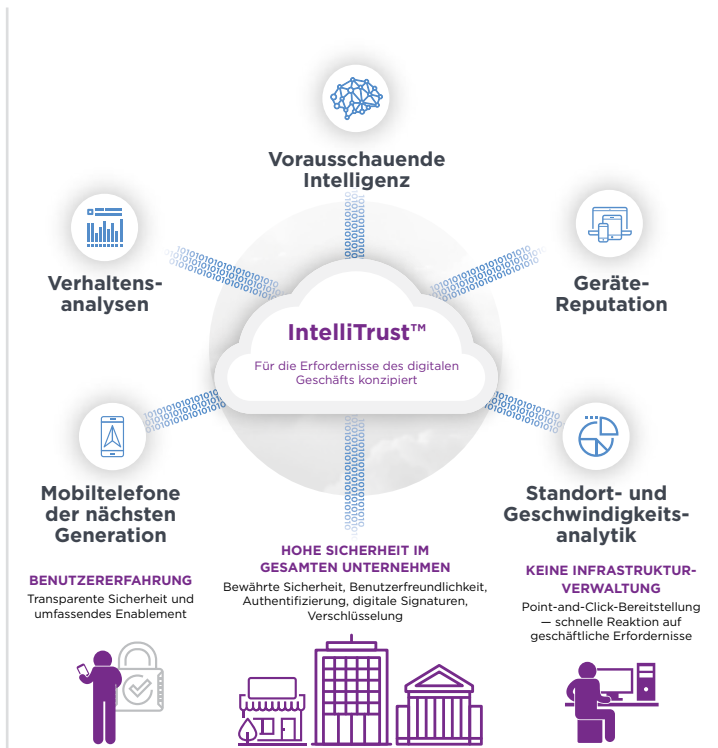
Vorausschauende Intelligenz

Verhaltensanalysen

Geräte-Reputation

IntelliTrust™

Für die Erfordernisse des digitalen Geschäfts konzipiert

Mobiltelefone der nächsten Generation

Standort- und Geschwindigkeitsanalytik

BENUTZERERFAHRUNG

Transparente Sicherheit und umfassendes Enablement

HOHE SICHERHEIT IM GESAMTEN UNTERNEHMEN

Bewährte Sicherheit, Benutzerfreundlichkeit, Authentifizierung, digitale Signaturen, Verschlüsselung

KEINE INFRASTRUKTURVERWALTUNG

Point-and-Click-Bereitstellung — schnelle Reaktion auf geschäftliche Erfordernisse